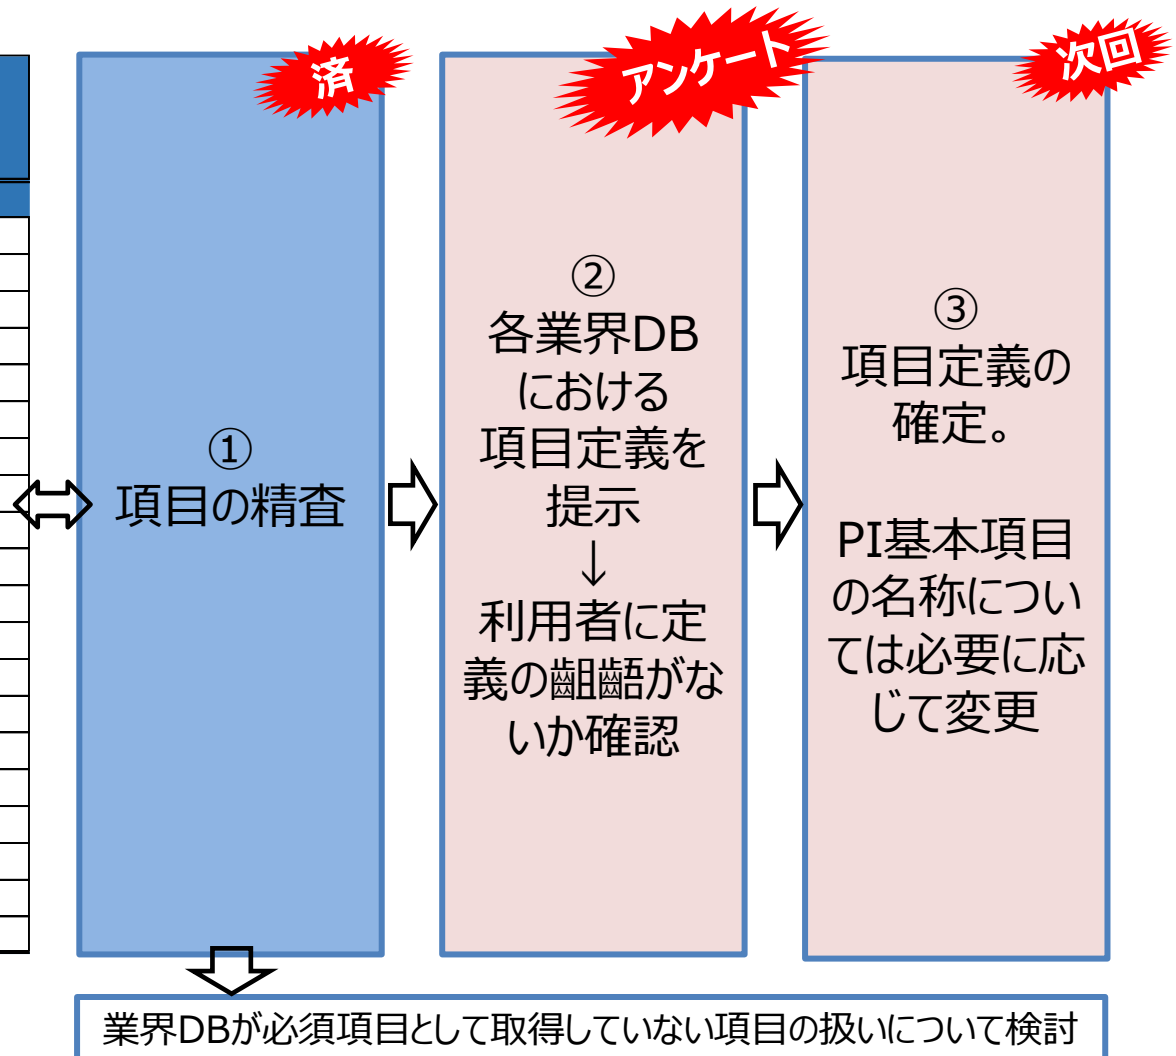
済

①
項目の精査

アンケート

②
各業界DB
における
項目定義を
提示
↓
利用者に定
義の齟齬がな
いか確認

次回

③
項目定義の
確定。

PI基本項目
の名称につい
ては必要に応
じて変更

業界DBが必須項目として取得していない項目の扱いについて検討